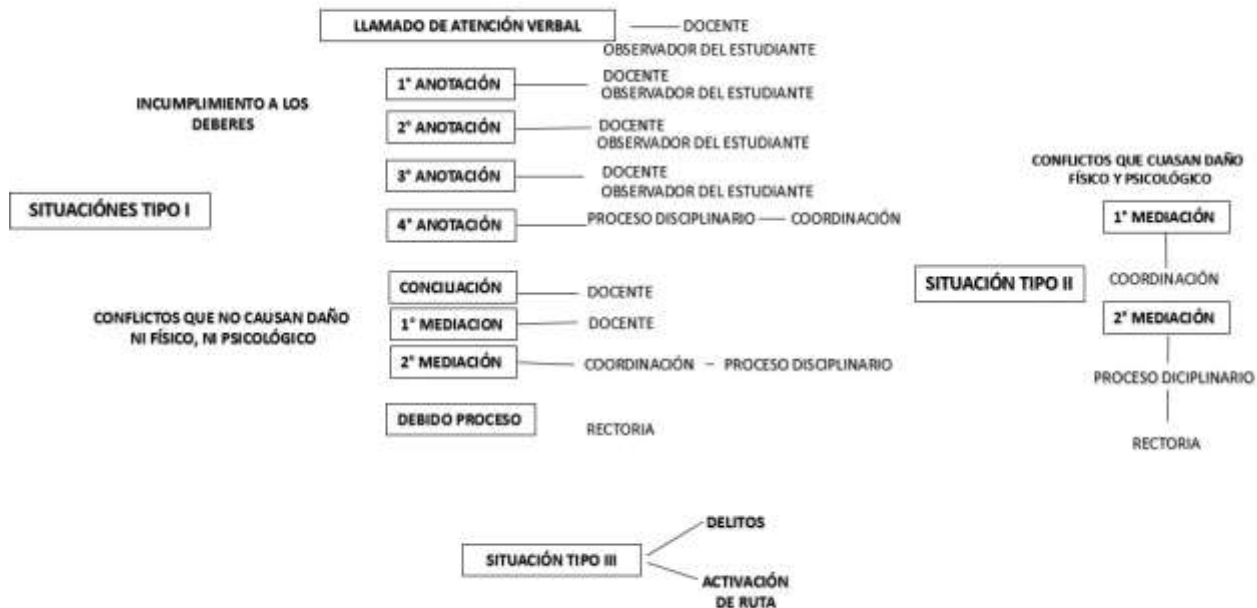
LLAMADO DE ATENCIÓN VERBAL — DOCENTE
OBSERVADOR DEL ESTUDIANTE

INCUMPLIMIENTO A LOS DEBERES

1° ANOTACIÓN — DOCENTE
OBSERVADOR DEL ESTUDIANTE

2° ANOTACIÓN — DOCENTE
OBSERVADOR DEL ESTUDIANTE

3° ANOTACIÓN — DOCENTE
OBSERVADOR DEL ESTUDIANTE

SITUACIÓNES TIPO I

4° ANOTACIÓN — PROCESO DISCIPLINARIO — COORDINACIÓN

CONFLICTOS QUE NO CAUSAN DAÑO NI FÍSICO, NI PSICOLÓGICO

CONCILIACIÓN — DOCENTE

1° MEDIACION — DOCENTE

2° MEDIACIÓN — COORDINACIÓN - PROCESO DISCIPLINARIO

DEBIDO PROCESO — RECTORIA

CONFLICTOS QUE CUASAN DAÑO FÍSICO Y PSICOLÓGICO

SITUACIÓN TIPO II

1° MEDIACIÓN

COORDINACIÓN

2° MEDIACIÓN

PROCESO DICIPLINARIO

RECTORIA

SITUACIÓN TIPO III

DELITOS

ACTIVACIÓN DE RUTA